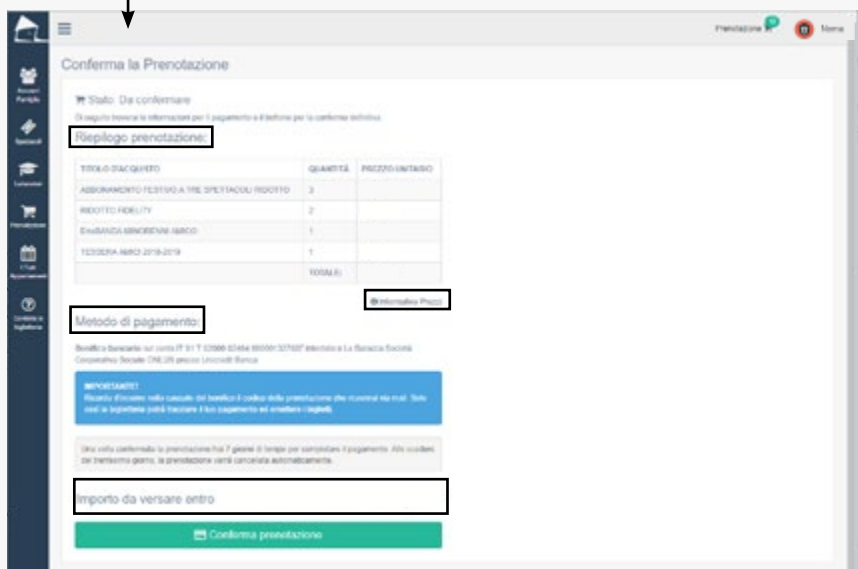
Prenotazione 0 Nome

Conferma la Prenotazione

Stato: Da confermare

Di seguito troverai le informazioni per il pagamento e il bottone per la conferma definitiva.

Riepilogo prenotazione:

| TITOLO D'ACQUISTO | QUANTITÀ | PREZZO UNITARIO |
|---|---|---|
| ABBONAMENTO FESTIVO A TRE SPETTACOLI RIDOTTO | 3 | |
| RIDOTTO FIDELITY | 2 | |
| EMILBANDA MINORENNI AMICI | 1 | |
| TESSERA AMICI 2018-2019 | 1 | |
| | TOTALE: | |

Informativa Prezzi

Metodo di pagamento:

Bonifico bancario sul conto IT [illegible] intestato a La Baracca Società Cooperativa Sociale ONLUS presso Unicredit Banca

IMPORTANTE!
Ricorda di inserire nella causale del bonifico il codice della prenotazione che riceverai via mail. Solo così la biglietteria potrà tracciare il tuo pagamento ed emettere i biglietti.

Una volta confermata la prenotazione hai 7 giorni di tempo per completare il pagamento. Allo scadere del trentesimo giorno, la prenotazione verrà cancellata automaticamente.

Importo da versare entro

Conferma prenotazione

Account Famiglia
Spettacoli
Laboratori
Prenotazioni
I tuoi Appuntamenti
Contatta la biglietteria